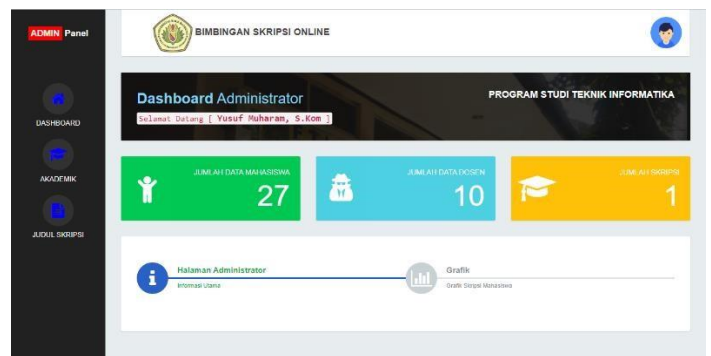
ADMIN Panel

DASHBOARD

AKADEMIK

JUDUL SKRIPSI

BIMBINGAN SKRIPSI ONLINE

Dashboard Administrator

Selamat Datang [ Yusuf Muharam, S.Kom ]

PROGRAM STUDI TEKNIK INFORMATIKA

JUMLAH DATA MAHASISWA
27

JUMLAH DATA DOSEN
10

JUMLAH SKRIPSI
1

Halaman Administrator
Informasi Utama

Grafik
Grafik Skripsi Mahasiswa